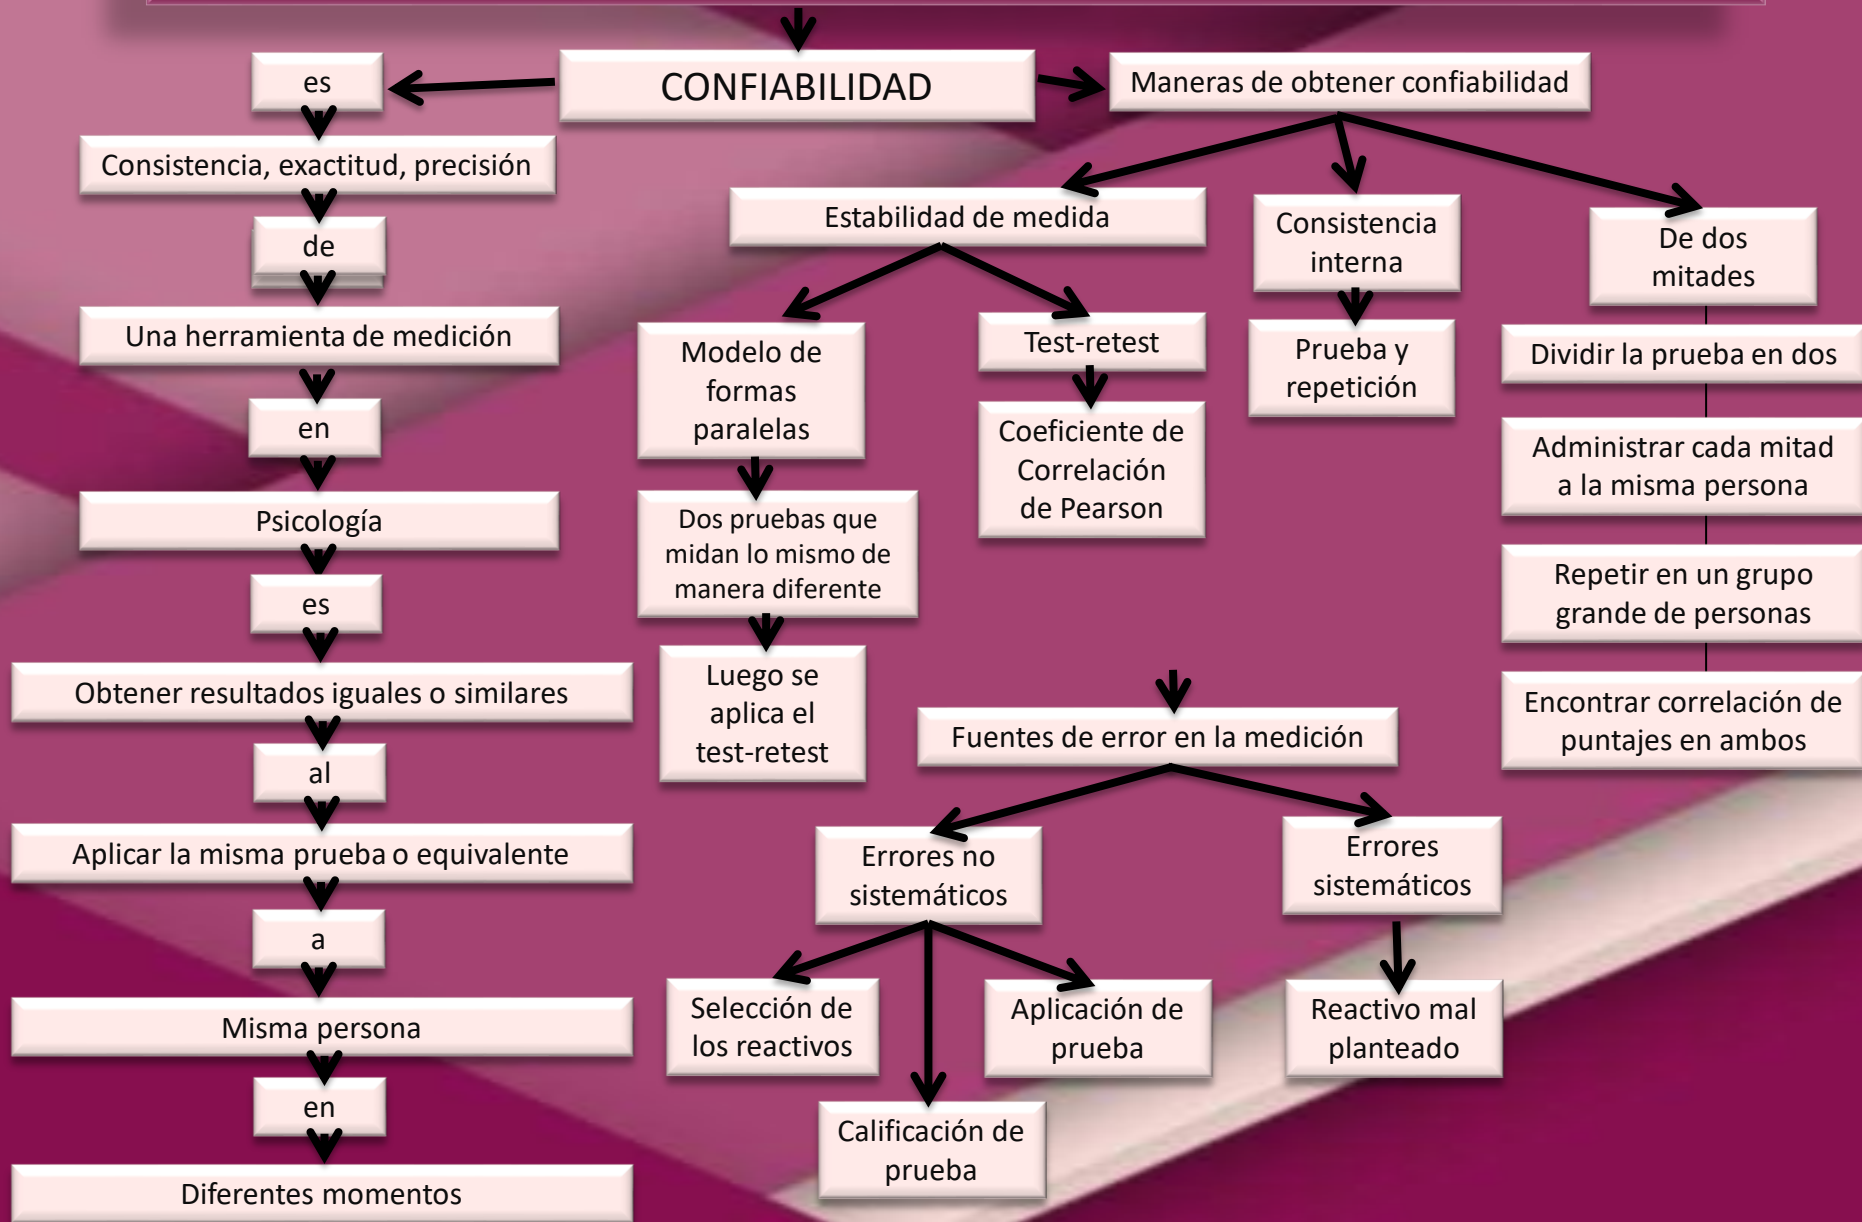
CONFIABILIDAD

es

Consistencia, exactitud, precisión

de

Una herramienta de medición

en

Psicología

es

Obtener resultados iguales o similares

al

Aplicar la misma prueba o equivalente

a

Misma persona

en

Diferentes momentos

Maneras de obtener confiabilidad

Estabilidad de medida

Modelo de formas paralelas

Dos pruebas que midan lo mismo de manera diferente

Luego se aplica el test-retest

Test-retest

Coeficiente de Correlación de Pearson

Consistencia interna

Prueba y repetición

De dos mitades

Dividir la prueba en dos

Administrar cada mitad a la misma persona

Repetir en un grupo grande de personas

Encontrar correlación de puntajes en ambos

Fuentes de error en la medición

Errores no sistemáticos

Selección de los reactivos

Calificación de prueba

Aplicación de prueba

Errores sistemáticos

Reactivo mal planteado